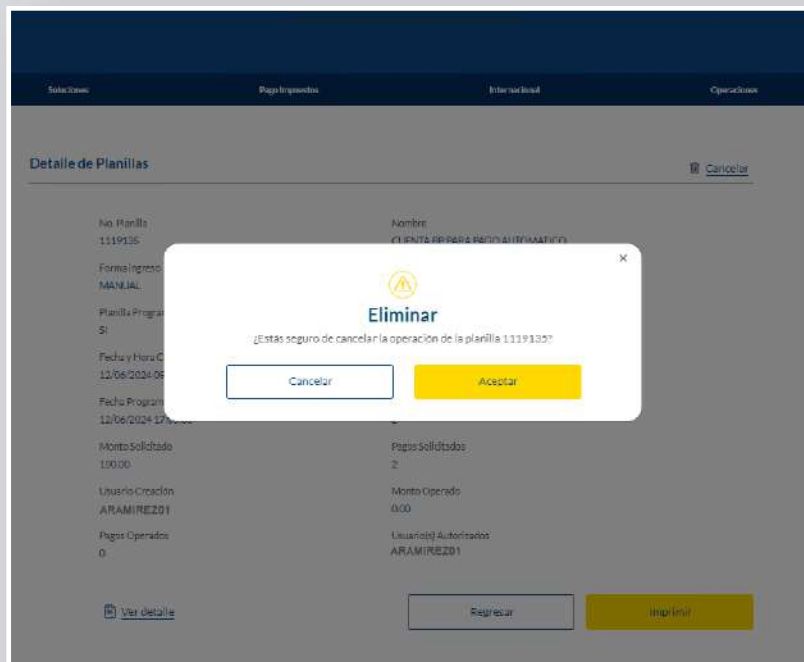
Soluciones
Pago Impuestos
Internacional
Operaciones

Detalle de Planillas
Cancelar

No. Planilla
1119135
Nombre
CUENTA PP PARA PAGO AUTOMATICO
Forma Ingreso
MANUAL
Planilla Progra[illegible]
SI
Fecha y Hora C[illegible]
12/06/2024 09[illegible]
Fecha Program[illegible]
12/06/2024 17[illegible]
Monto Solicitado
100.00
Pagos Solicitados
2
Usuario Creación
ARAMIREZ01
Monto Operado
0.00
Pagos Operados
0
Usuario(s) Autorizados
ARAMIREZ01

×
Eliminar
¿Estás seguro de cancelar la operación de la planilla 1119135?
Cancelar
Aceptar

Ver detalle
Regresar
Imprimir